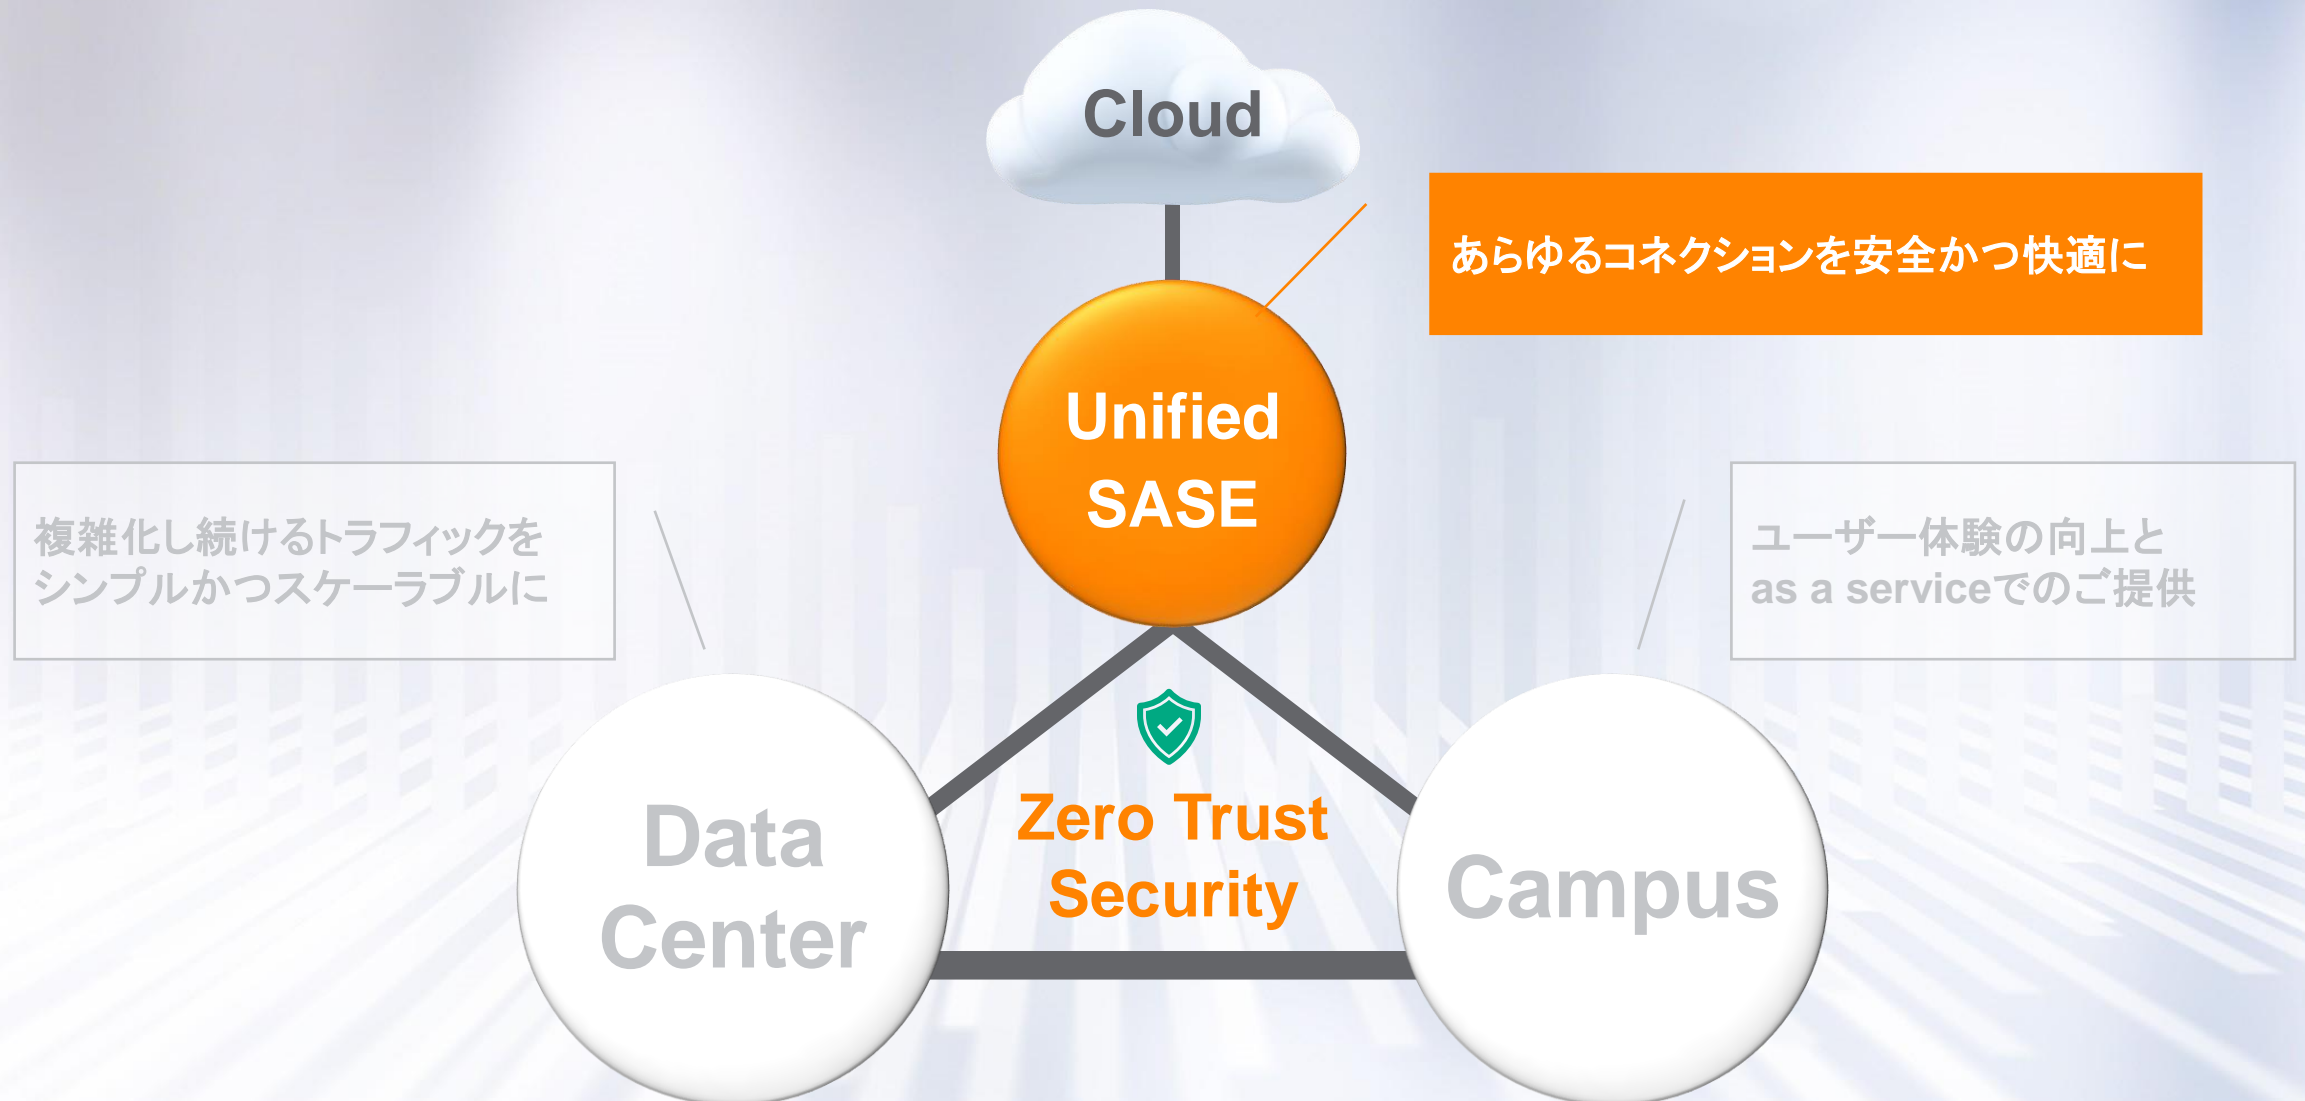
Cloud

あらゆるコネクションを安全かつ快適に

Unified SASE

複雑化し続けるトラフィックを
シンプルかつスケーラブルに

ユーザー体験の向上と
as a serviceでのご提供

Zero Trust Security

Data Center

Campus